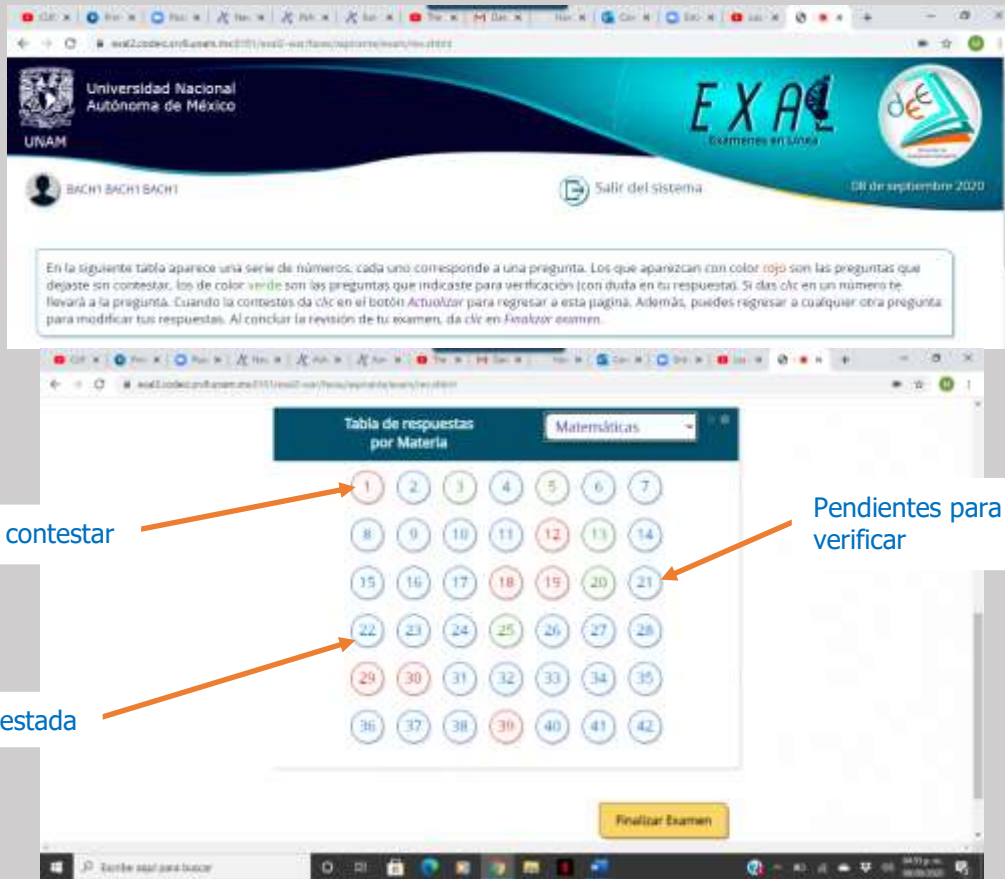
Universidad Nacional Autónoma de México

UNAM

EXA

Exámenes en Línea

BACH1 BACH1 BACH1

Salir del sistema

08 de septiembre 2020

En la siguiente tabla aparece una serie de números, cada uno corresponde a una pregunta. Los que aparezcan con color rojo son las preguntas que dejaste sin contestar, los de color verde son las preguntas que indicaste para verificación (con duda en tu respuesta). Si das clic en un número te llevará a la pregunta. Cuando la contestes da clic en el botón Actualizar para regresar a esta página. Además, puedes regresar a cualquier otra pregunta para modificar tus respuestas. Al concluir la revisión de tu examen, da clic en Finalizar examen.

Tabla de respuestas por Materia

Matemáticas

| 1 | 2 | 3 | 4 | 5 | 6 | 7 |
|---|---|---|---|---|---|---|
| 8 | 9 | 10 | 11 | 12 | 13 | 14 |
| 15 | 16 | 17 | 18 | 19 | 20 | 21 |
| 22 | 23 | 24 | 25 | 26 | 27 | 28 |
| 29 | 30 | 31 | 32 | 33 | 34 | 35 |
| 36 | 37 | 38 | 39 | 40 | 41 | 42 |

contestar

Pendientes para verificar

estada

Finalizar Examen

Escribe aquí para buscar